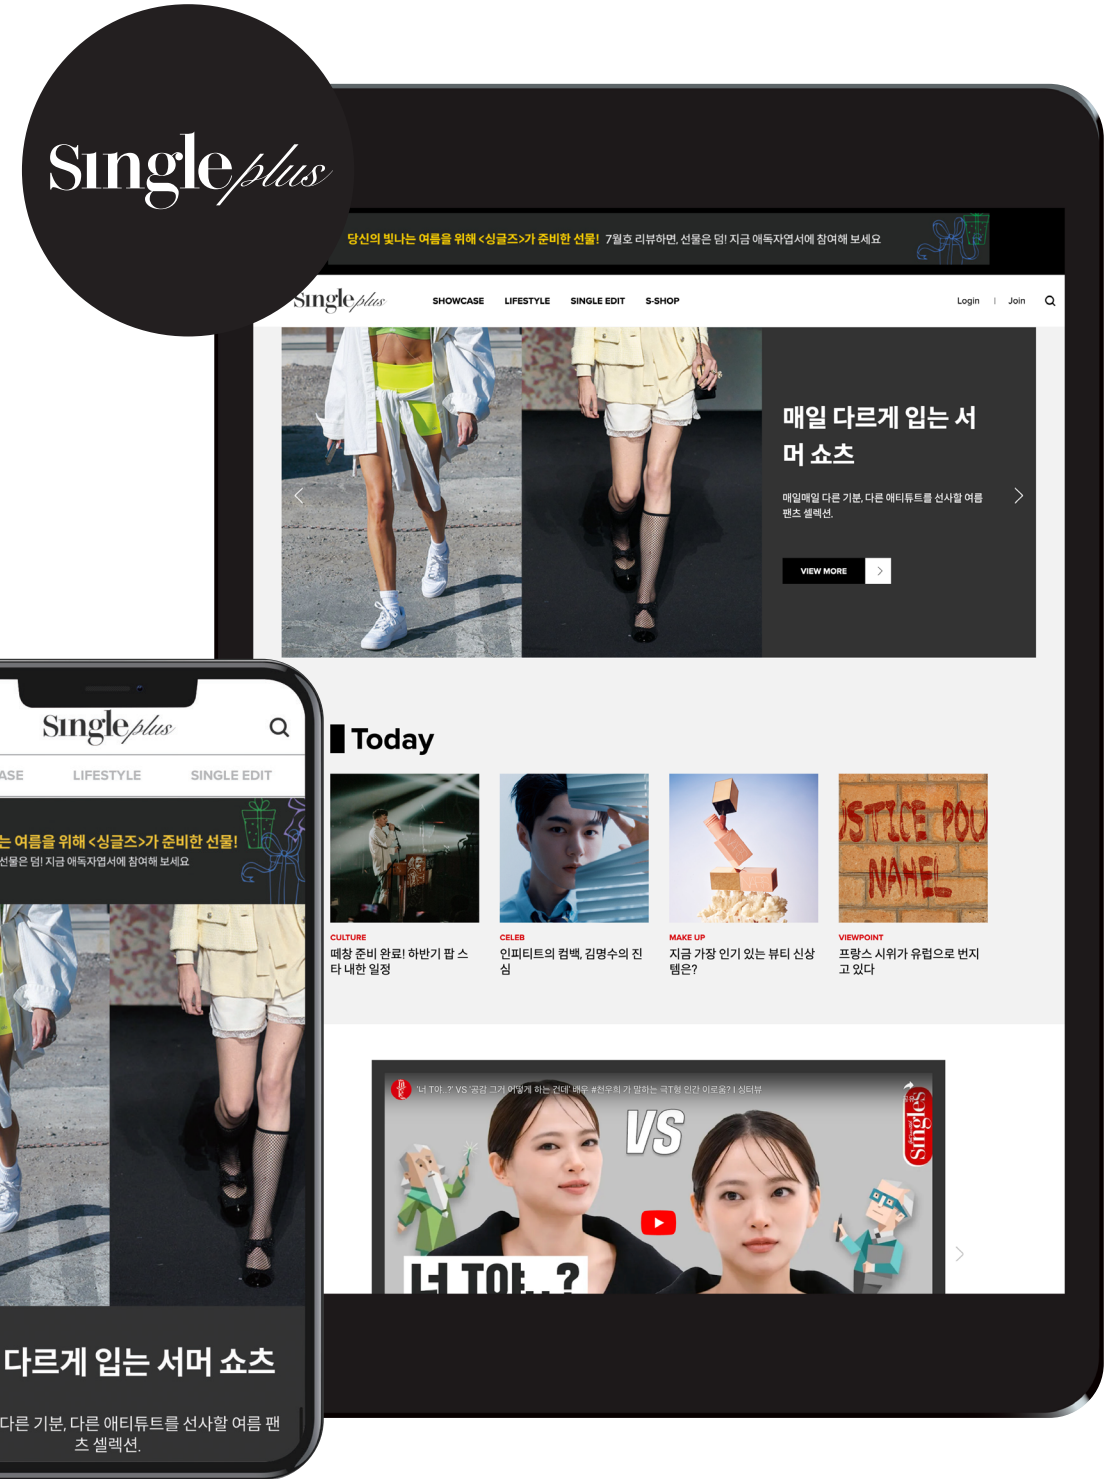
Single plus

당신의 빛나는 여름을 위해 <싱글즈>가 준비한 선물! 7월호 리뷰하면, 선물은 덤! 지금 애독자엽서에 참여해 보세요

Single plus SHOWCASE LIFESTYLE SINGLE EDIT S-SHOP Login | Join

매일 다르게 입는 서머 쇼츠

매일매일 다른 기분, 다른 애티튜트를 선사할 여름 팬츠 셀렉션.

VIEW MORE

Today

CULTURE
떼창 준비 완료! 하반기 팝 스타 내한 일정

CELEB
인피티트의 컴백, 김명수의 진심

MAKE UP
지금 가장 인기 있는 뷰티 신상템은?

VIEWPOINT
프랑스 시위가 유럽으로 번지고 있다

STICE POU NAHEL

'너 T야..?' VS '공감 그거 어떻게 하는 건데' 배우 #천우희 가 말하는 극T형 인간 이로움? | 싱터뷰

VS

너 T야..?

Singles

Single plus

ASE LIFESTYLE SINGLE EDIT

는 여름을 위해 <싱글즈>가 준비한 선물!
선물은 덤! 지금 애독자엽서에 참여해 보세요

다르게 입는 서머 쇼츠

다른 기분, 다른 애티튜트를 선사할 여름 팬츠 셀렉션.